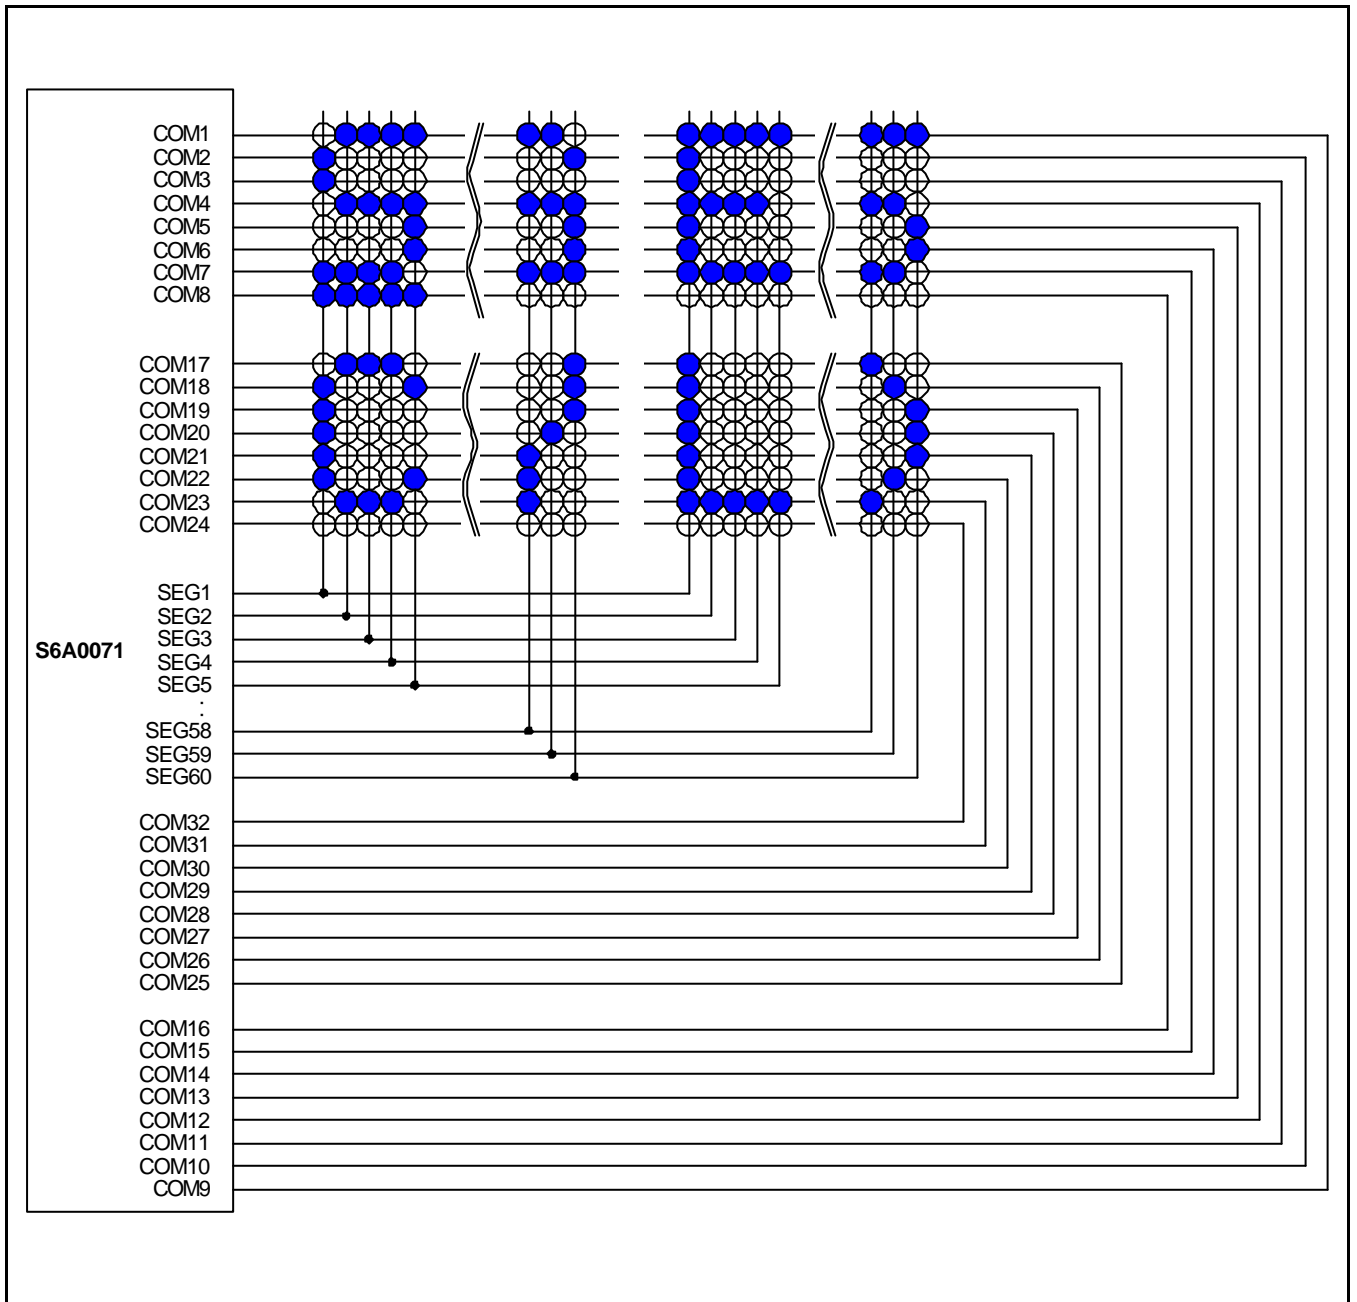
COM1
COM2
COM3
COM4
COM5
COM6
COM7
COM8

COM17
COM18
COM19
COM20
COM21
COM22
COM23
COM24

S6A0071

SEG1
SEG2
SEG3
SEG4
SEG5
:
SEG58
SEG59
SEG60

COM32
COM31
COM30
COM29
COM28
COM27
COM26
COM25

COM16
COM15
COM14
COM13
COM12
COM11
COM10
COM9